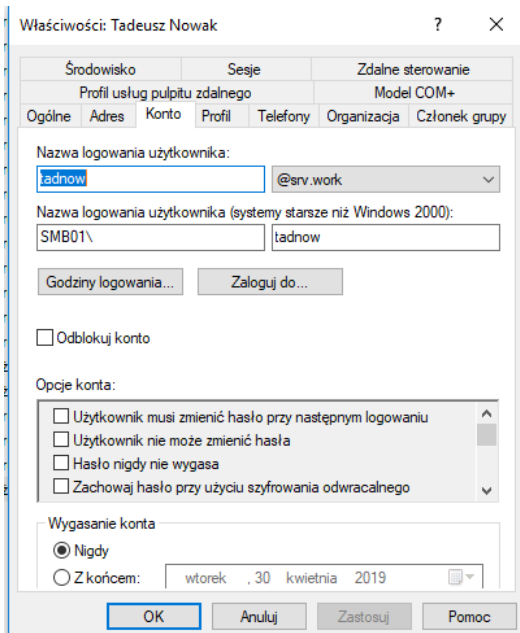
Właściwości: Tadeusz Nowak

?

X

Środowisko | Sesje | Zdalne sterowanie
Profil usług pulpitu zdalnego | Model COM+
Ogólne | Adres | Konto | Profil | Telefony | Organizacja | Członek grupy

Nazwa logowania użytkownika:
tadnow
@srv.work

Nazwa logowania użytkownika (systemy starsze niż Windows 2000):
SMB01\
tadnow

Godziny logowania...
Zaloguj do...

Odblokuj konto

Opcje konta:
Użytkownik musi zmienić hasło przy następnym logowaniu
Użytkownik nie może zmienić hasła
Hasło nigdy nie wygasa
Zachowaj hasło przy użyciu szyfrowania odwracalnego

Wygasanie konta
Nigdy
Z końcem: wtorek , 30 kwietnia 2019

OK
Anuluj
Zastosuj
Pomoc